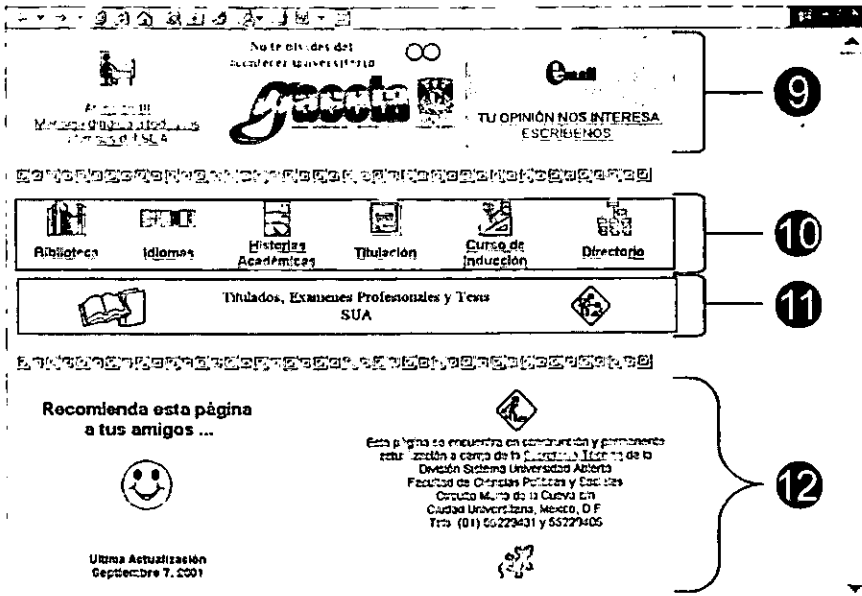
No te olvides del acontecer universitario

gaceta

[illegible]
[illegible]

Email

TU OPINIÓN NOS INTERESA ESCRÍBENOS

9

Biblioteca
Idiomas
Historias Académicas
Titulación
Curso de Inducción
Directorio

10

Titulados, Examenes Profesionales y Tesis
SUA

11

Recomienda esta página a tus amigos ...

Esta página se encuentra en construcción y permanente actualización a cargo de la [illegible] de la División Sistema Universidad Abierta
Facultad de Ciencias Políticas y Sociales
Circuito Mario de la Cueva s/n
Ciudad Universitaria, Mexico, D.F.
Tels. (01) 56229431 y 56229405

Ultima Actualización
Septiembre 7, 2001

12